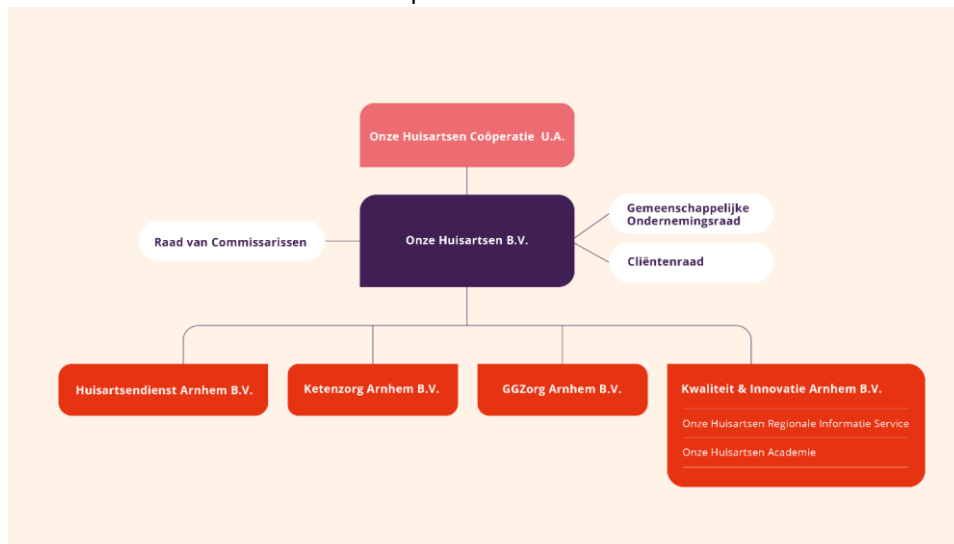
Onze Huisartsen Coöperatie U.A.

Raad van Commissarissen

Onze Huisartsen B.V.

Gemeenschappelijke Ondernemingsraad

Cliëntenraad

Huisartsendienst Arnhem B.V.

Ketenzorg Arnhem B.V.

GGZorg Arnhem B.V.

Kwaliteit & Innovatie Arnhem B.V.

Onze Huisartsen Regionale Informatie Service

Onze Huisartsen Academie